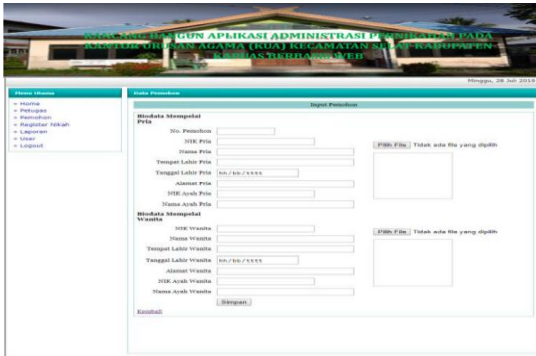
RANCANG BANGUN APLIKASI ADMINISTRASI PERNIKAHAN PADA KANTOR URUSAN AGAMA (KUA) KECAMATAN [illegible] KABUPATEN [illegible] BERBASIS WEB

Minggu, 28 Juli 2019

Menu Utama
» Home
» Petugas
» Pemohon
» Register Nikah
» Laporan
» User
» Logout

Data Pemohon

Input Pemohon

Biodata Mempelai Pria
No. Pemohon
NIK Pria
Nama Pria
Tempat Lahir Pria
Tanggal Lahir Pria hh/bb/tttt
Alamat Pria
NIK Ayah Pria
Nama Ayah Pria

Pilih File Tidak ada file yang dipilih

Biodata Mempelai Wanita
NIK Wanita
Nama Wanita
Tempat Lahir Wanita
Tanggal Lahir Wanita hh/bb/tttt
Alamat Wanita
NIK Ayah Wanita
Nama Ayah Wanita

Pilih File Tidak ada file yang dipilih

Simpan

Kembali